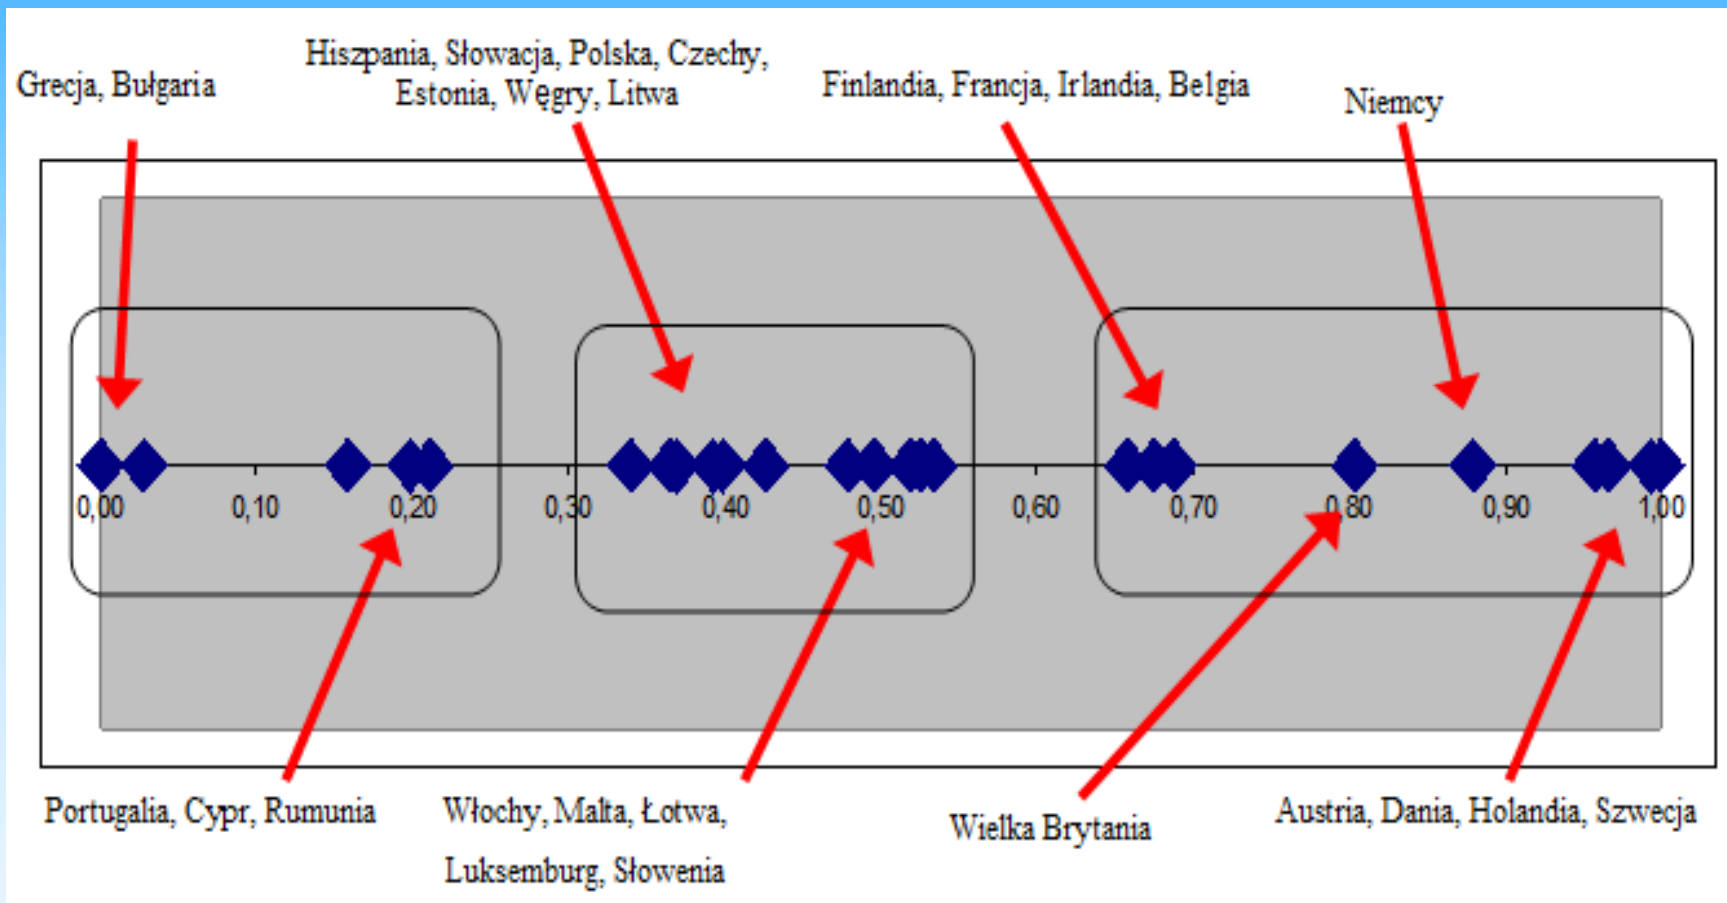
Grecja, Bułgaria

Hiszpania, Słowacja, Polska, Czechy, Estonia, Węgry, Litwa

Finlandia, Francja, Irlandia, Belgia

Niemcy

0,00 0,10 0,20 0,30 0,40 0,50 0,60 0,70 0,80 0,90 1,00

Portugalia, Cypr, Rumunia

Włochy, Malta, Łotwa, Luksemburg, Słowenia

Wielka Brytania

Austria, Dania, Holandia, Szwecja